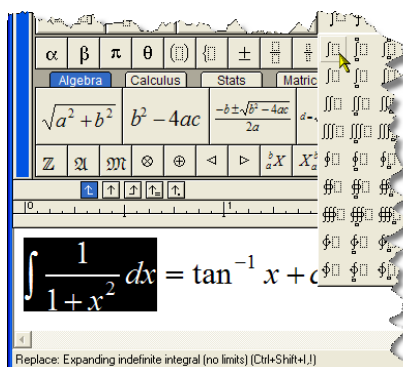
α β π θ (⁝) {⁝ ± $\frac{⁝}{⁝}$

Algebra Calculus Stats Matric

$\sqrt{a^2+b^2}$ $b^2-4ac$ $\frac{-b\pm\sqrt{b^2-4ac}}{2a}$

ℤ 𝔄 𝔐 ⊗ ⊕ ◁ ▷ ${}_a^bX$ $X_a^b$

0 1

$\int \frac{1}{1+x^2}dx = \tan^{-1}x + c$

Replace: Expanding indefinite integral (no limits) (Ctrl+Shift+I,!)